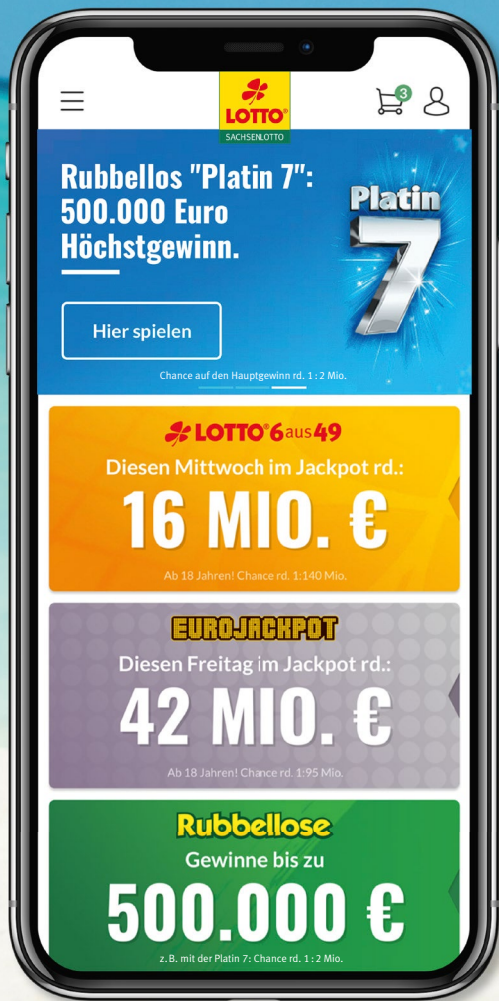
LOTTO
SACHSENLOTTO

3

Rubbellos "Platin 7": 500.000 Euro Höchstgewinn.

Hier spielen

Platin 7

Chance auf den Hauptgewinn rd. 1 : 2 Mio.

LOTTO 6aus49
Diesen Mittwoch im Jackpot rd.:
16 MIO. €
Ab 18 Jahren! Chance rd. 1:140 Mio.

EUROJACKPOT
Diesen Freitag im Jackpot rd.:
42 MIO. €
Ab 18 Jahren! Chance rd. 1:95 Mio.

Rubbellose
Gewinne bis zu
500.000 €
z. B. mit der Platin 7: Chance rd. 1 : 2 Mio.